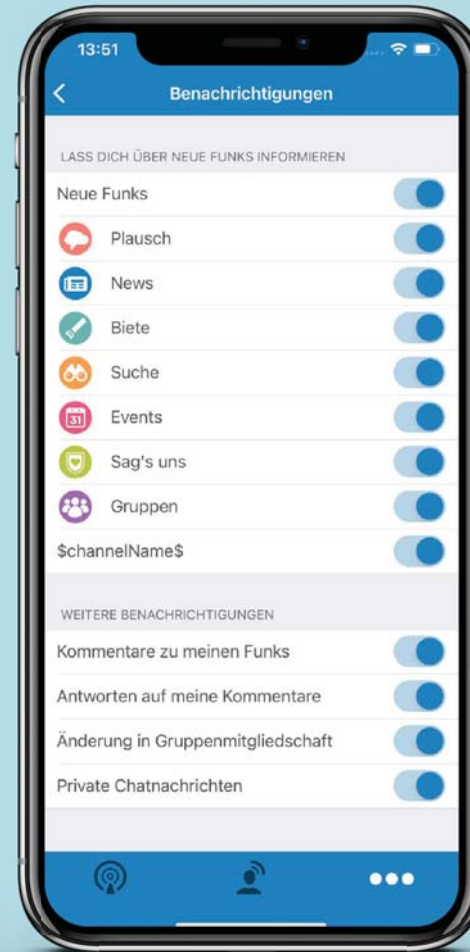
13:51

Benachrichtigungen

LASS DICH ÜBER NEUE FUNKS INFORMIEREN

Neue Funks

Plausch

News

Biete

Suche

31 Events

Sag's uns

Gruppen

$channelName$

WEITERE BENACHRICHTIGUNGEN

Kommentare zu meinen Funks

Antworten auf meine Kommentare

Änderung in Gruppenmitgliedschaft

Private Chatnachrichten